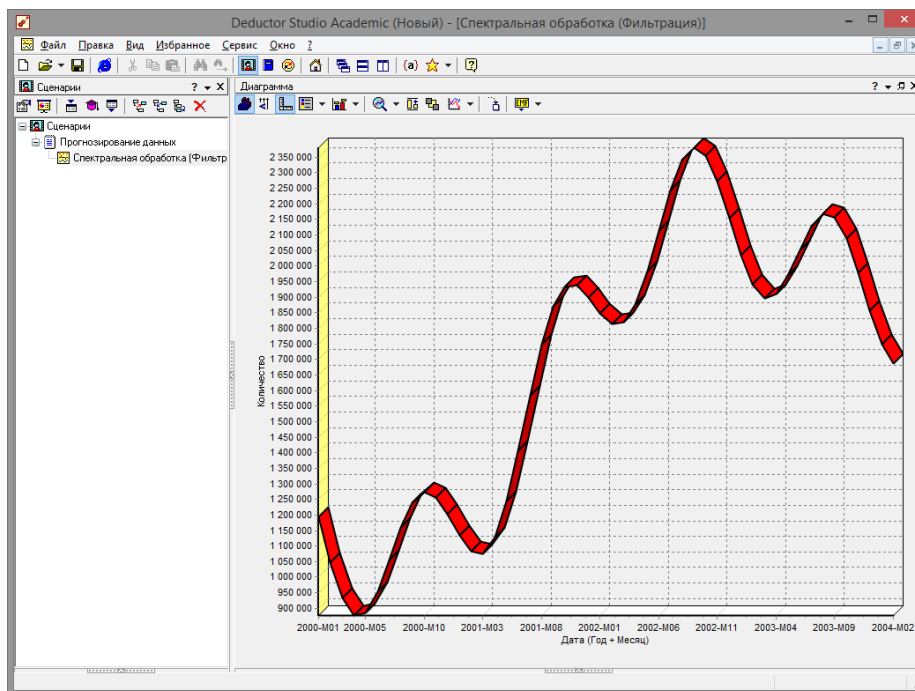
Deductor Studio Academic (Новый) - [Спектральная обработка (Фильтрация)]

Файл Правка Вид Избранное Сервис Окно ?

{a}

Сценарии ? ▾ ×

Сценарии
Прогнозирование данных
Спектральная обработка (Фильтр

Диаграмма ? ▾ ×

Количество

2 350 000
2 300 000
2 250 000
2 200 000
2 150 000
2 100 000
2 050 000
2 000 000
1 950 000
1 900 000
1 850 000
1 800 000
1 750 000
1 700 000
1 650 000
1 600 000
1 550 000
1 500 000
1 450 000
1 400 000
1 350 000
1 300 000
1 250 000
1 200 000
1 150 000
1 100 000
1 050 000
1 000 000
950 000
900 000

2000-M01 2000-M05 2000-M10 2001-M03 2001-M08 2002-M01 2002-M06 2002-M11 2003-M04 2003-M09 2004-M02

Дата (Год + Месяц)